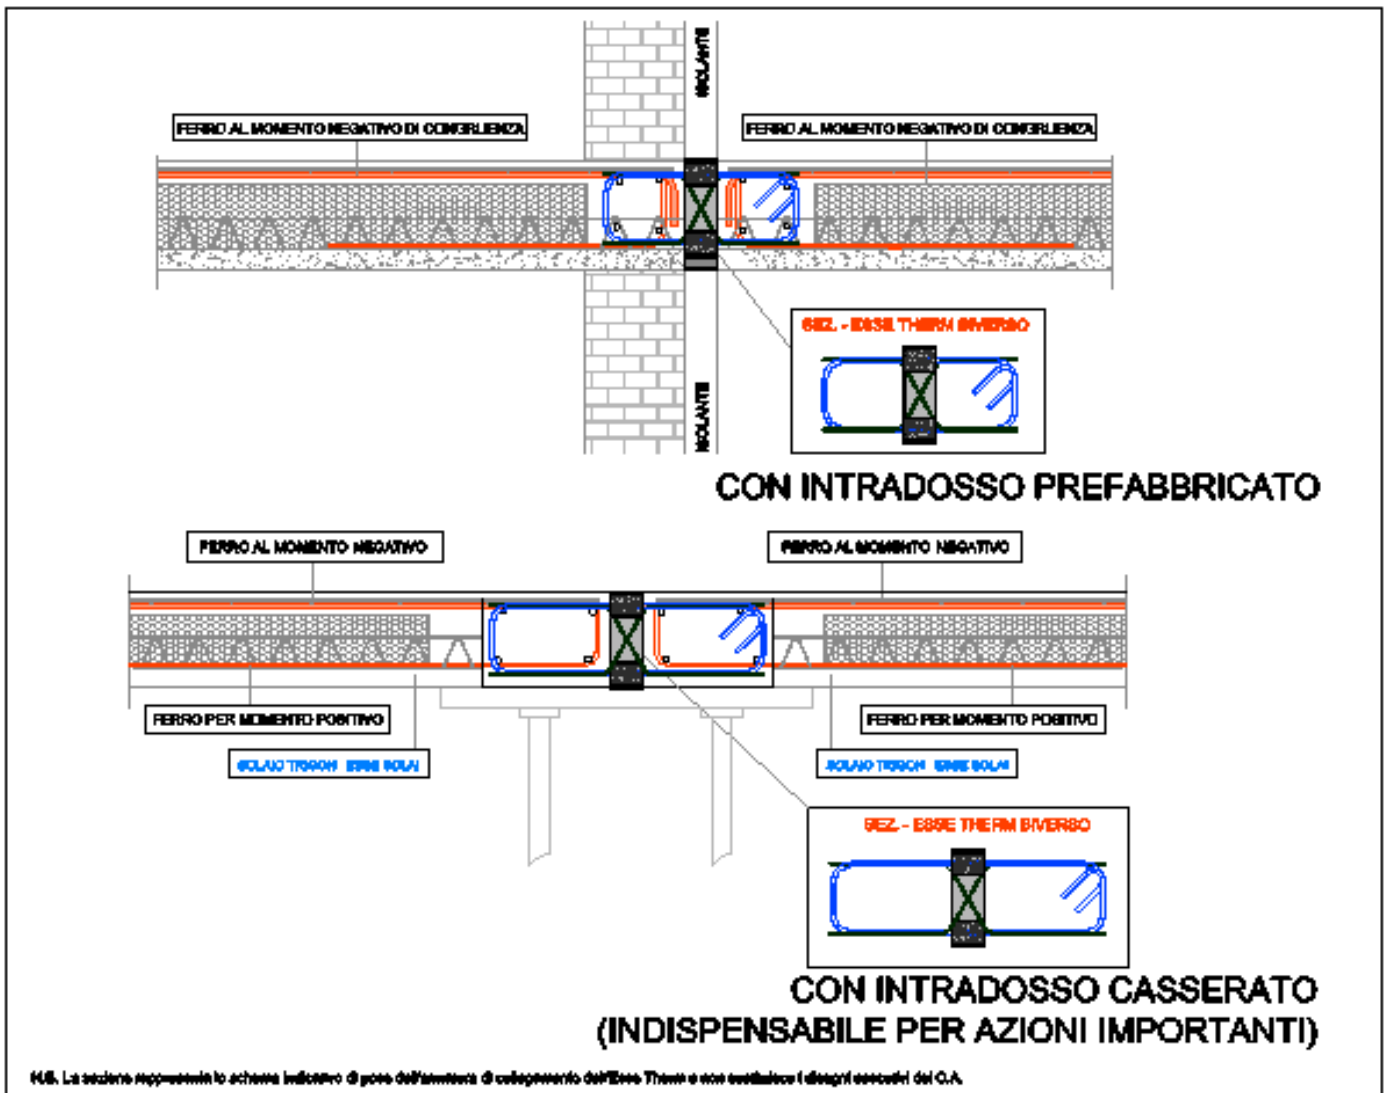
ISOLANTE

FERRO AL MOMENTO NEGATIVO DI CONGRUENZA

FERRO AL MOMENTO NEGATIVO DI CONGRUENZA

SEZ. - ESSE THERM DIVERSO

ISOLANTE

CON INTRADOSSO PREFABBRICATO

FERRO AL MOMENTO NEGATIVO

FERRO AL MOMENTO NEGATIVO

FERRO PER MOMENTO POSITIVO

FERRO PER MOMENTO POSITIVO

SOLAIO TIGGON ESSE SOLAI

SOLAIO TIGGON ESSE SOLAI

SEZ. - ESSE THERM DIVERSO

CON INTRADOSSO CASSERATO
(INDISPENSABILE PER AZIONI IMPORTANTI)

N.B. La sezione rappresenta lo schema indicativo di posa dell'armatura di collegamento dell'Esse Therm e non sostituisce i disegni esecutivi del C.A.